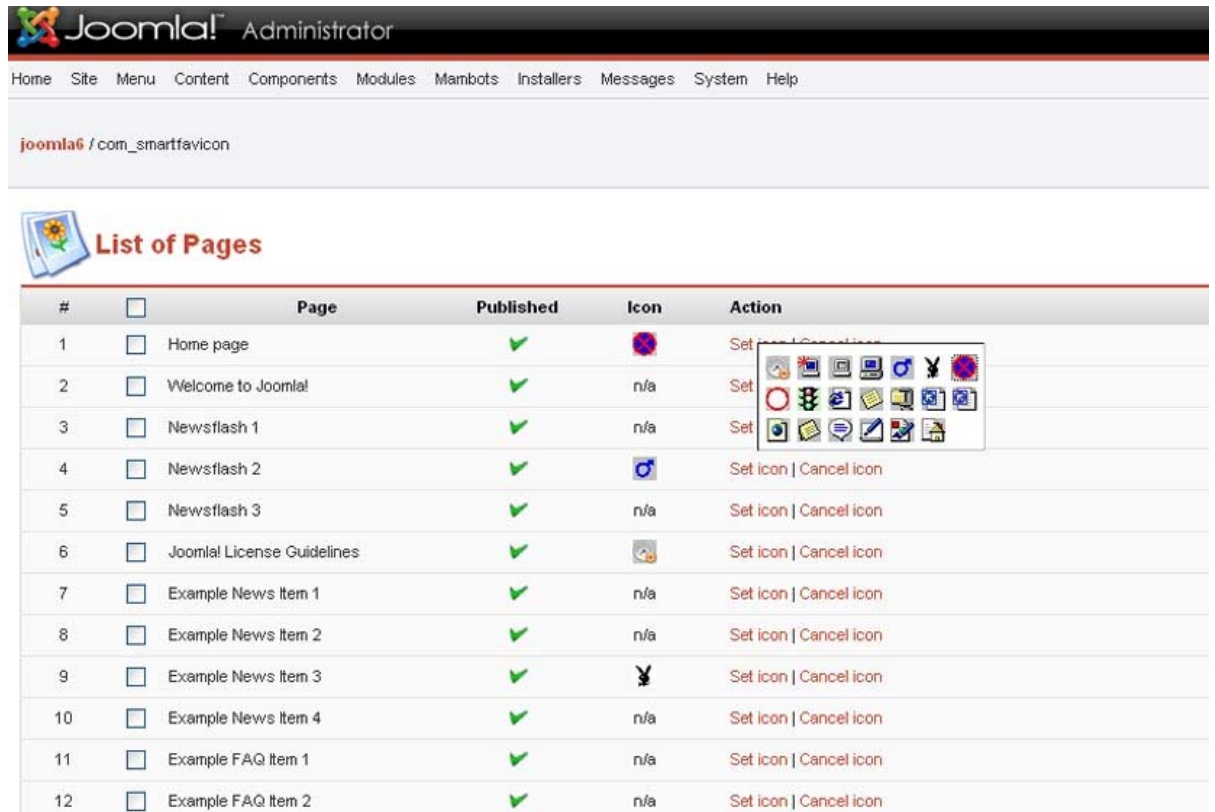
Joomla! Administrator

Home Site Menu Content Components Modules Mambots Installers Messages System Help

joomla6 / com_smartfavicon

List of Pages

| # | | Page | Published | Icon | Action |
|---|---|---|---|---|---|
| 1 | | Home page | | | Set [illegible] |
| 2 | | Welcome to Joomla! | | n/a | Set |
| 3 | | Newsflash 1 | | n/a | Set |
| 4 | | Newsflash 2 | | | Set icon \| Cancel icon |
| 5 | | Newsflash 3 | | n/a | Set icon \| Cancel icon |
| 6 | | Joomla! License Guidelines | | | Set icon \| Cancel icon |
| 7 | | Example News Item 1 | | n/a | Set icon \| Cancel icon |
| 8 | | Example News Item 2 | | n/a | Set icon \| Cancel icon |
| 9 | | Example News Item 3 | | ¥ | Set icon \| Cancel icon |
| 10 | | Example News Item 4 | | n/a | Set icon \| Cancel icon |
| 11 | | Example FAQ Item 1 | | n/a | Set icon \| Cancel icon |
| 12 | | Example FAQ Item 2 | | n/a | Set icon \| Cancel icon |